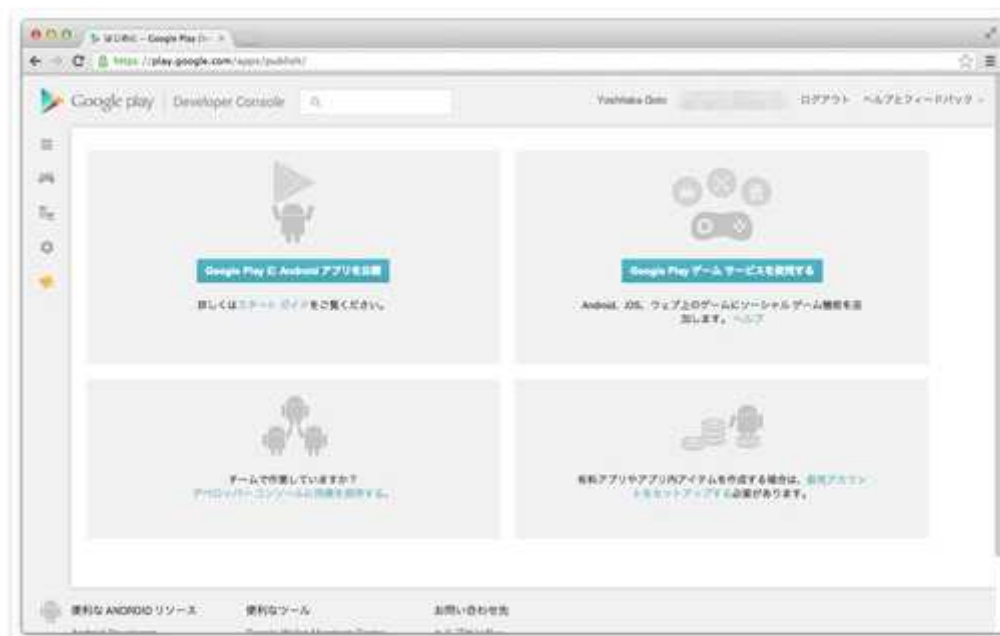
はじめに – Google Play D ×

https://play.google.com/apps/publish/

Google play | Developer Console

Yoshitaka Goto

ログアウト　ヘルプとフィードバック

Google Play に Android アプリを公開

詳しくはスタート ガイドをご覧ください。

Google Play ゲーム サービスを使用する

Android、iOS、ウェブ上のゲームにソーシャル ゲーム機能を追加します。ヘルプ

チームで作業していますか？
デベロッパー コンソールに同僚を招待する。

有料アプリやアプリ内アイテムを作成する場合は、販売アカウントをセットアップする必要があります。

便利な ANDROID リソース　便利なツール　お問い合わせ先